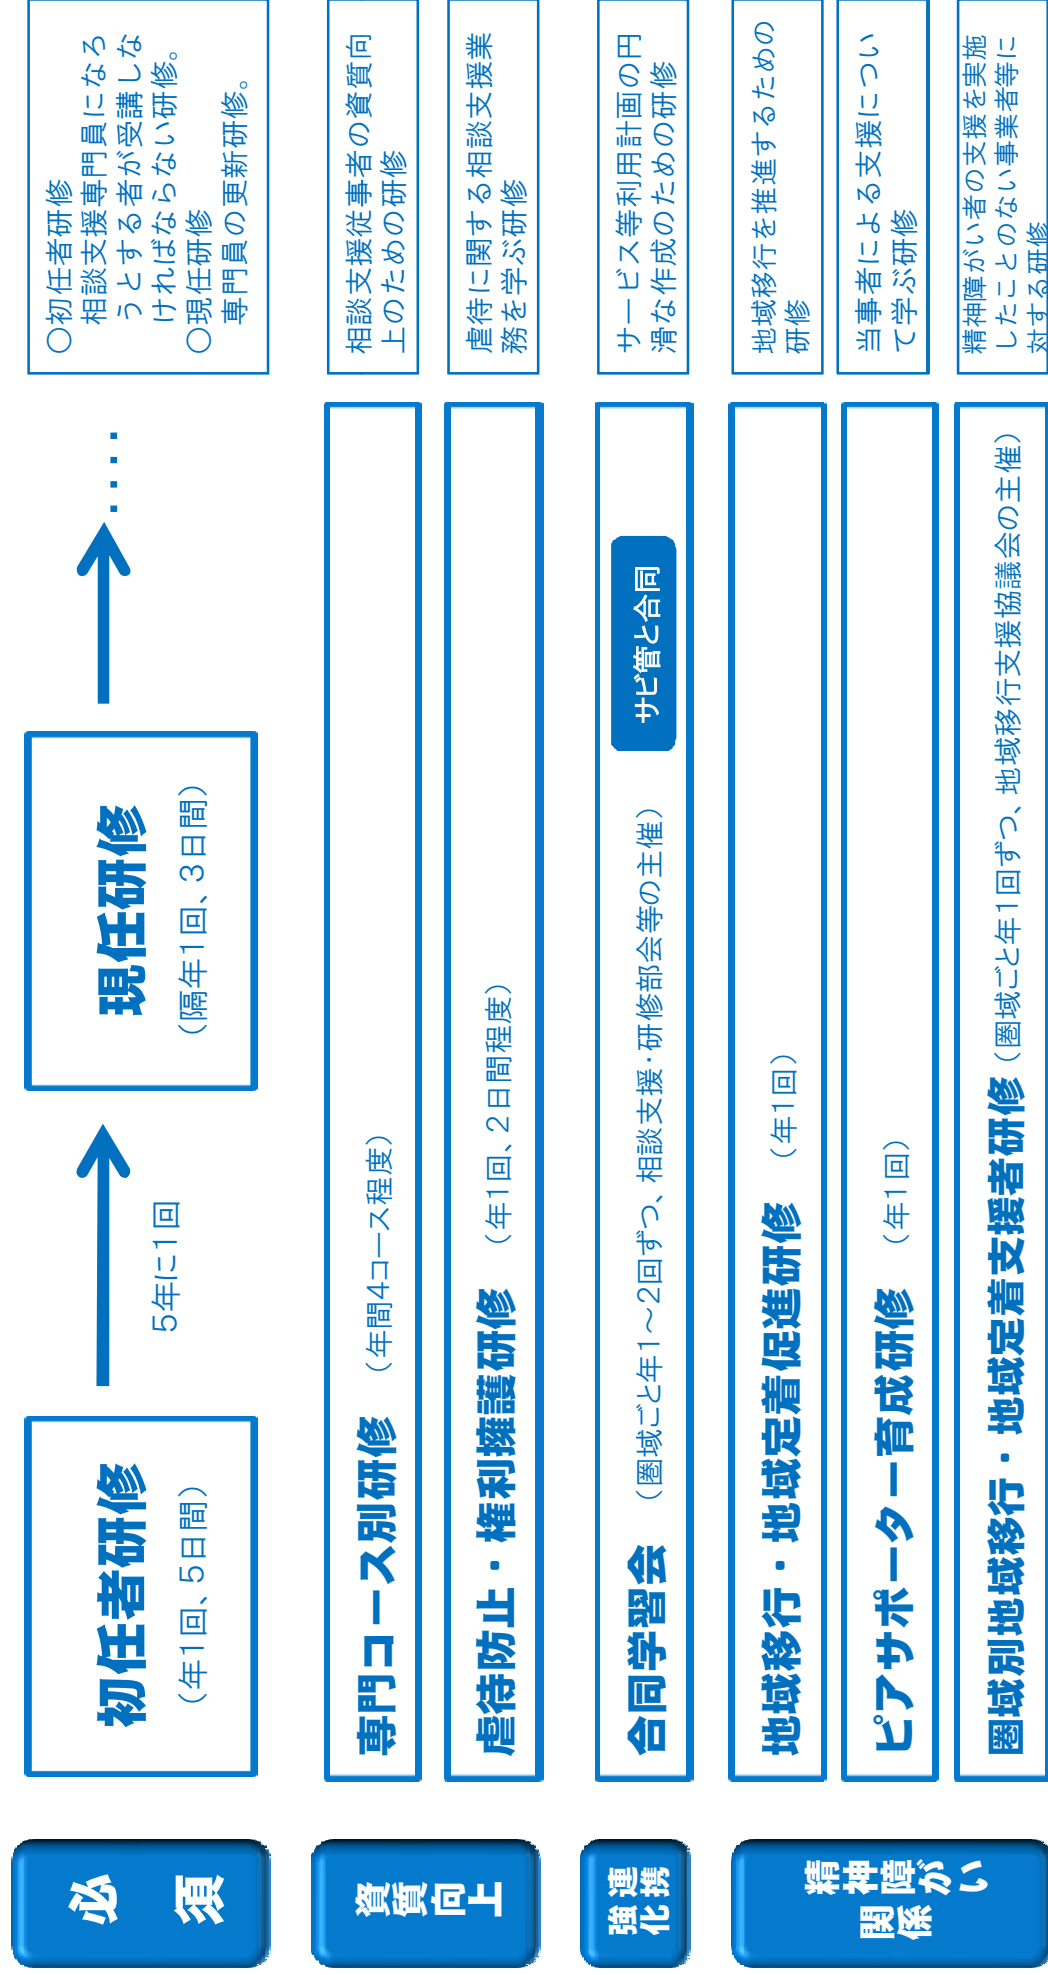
必須

初任者研修
（年1回、5日間）

5年に1回

現任研修
（隔年1回、3日間）

○初任者研修
相談支援専門員になろうとする者が受講しなければならない研修。
○現任研修
専門員の更新研修。

資質向上

専門コース別研修　（年間4コース程度）

相談支援従事者の資質向上のための研修

虐待防止・権利擁護研修　（年1回、2日間程度）

虐待に関する相談支援業務を学ぶ研修

連携強化

合同学習会　（圏域ごと年1～2回ずつ、相談支援・研修部会等の主催）

サビ管と合同

サービス等利用計画の円滑な作成のための研修

精神障がい関係

地域移行・地域定着促進研修　（年1回）

地域移行を推進するための研修

ピアサポーター育成研修　（年1回）

当事者による支援について学ぶ研修

圏域別地域移行・地域定着支援者研修（圏域ごと年1回ずつ、地域移行支援協議会の主催）

精神障がい者の支援を実施したことのない事業者等に対する研修